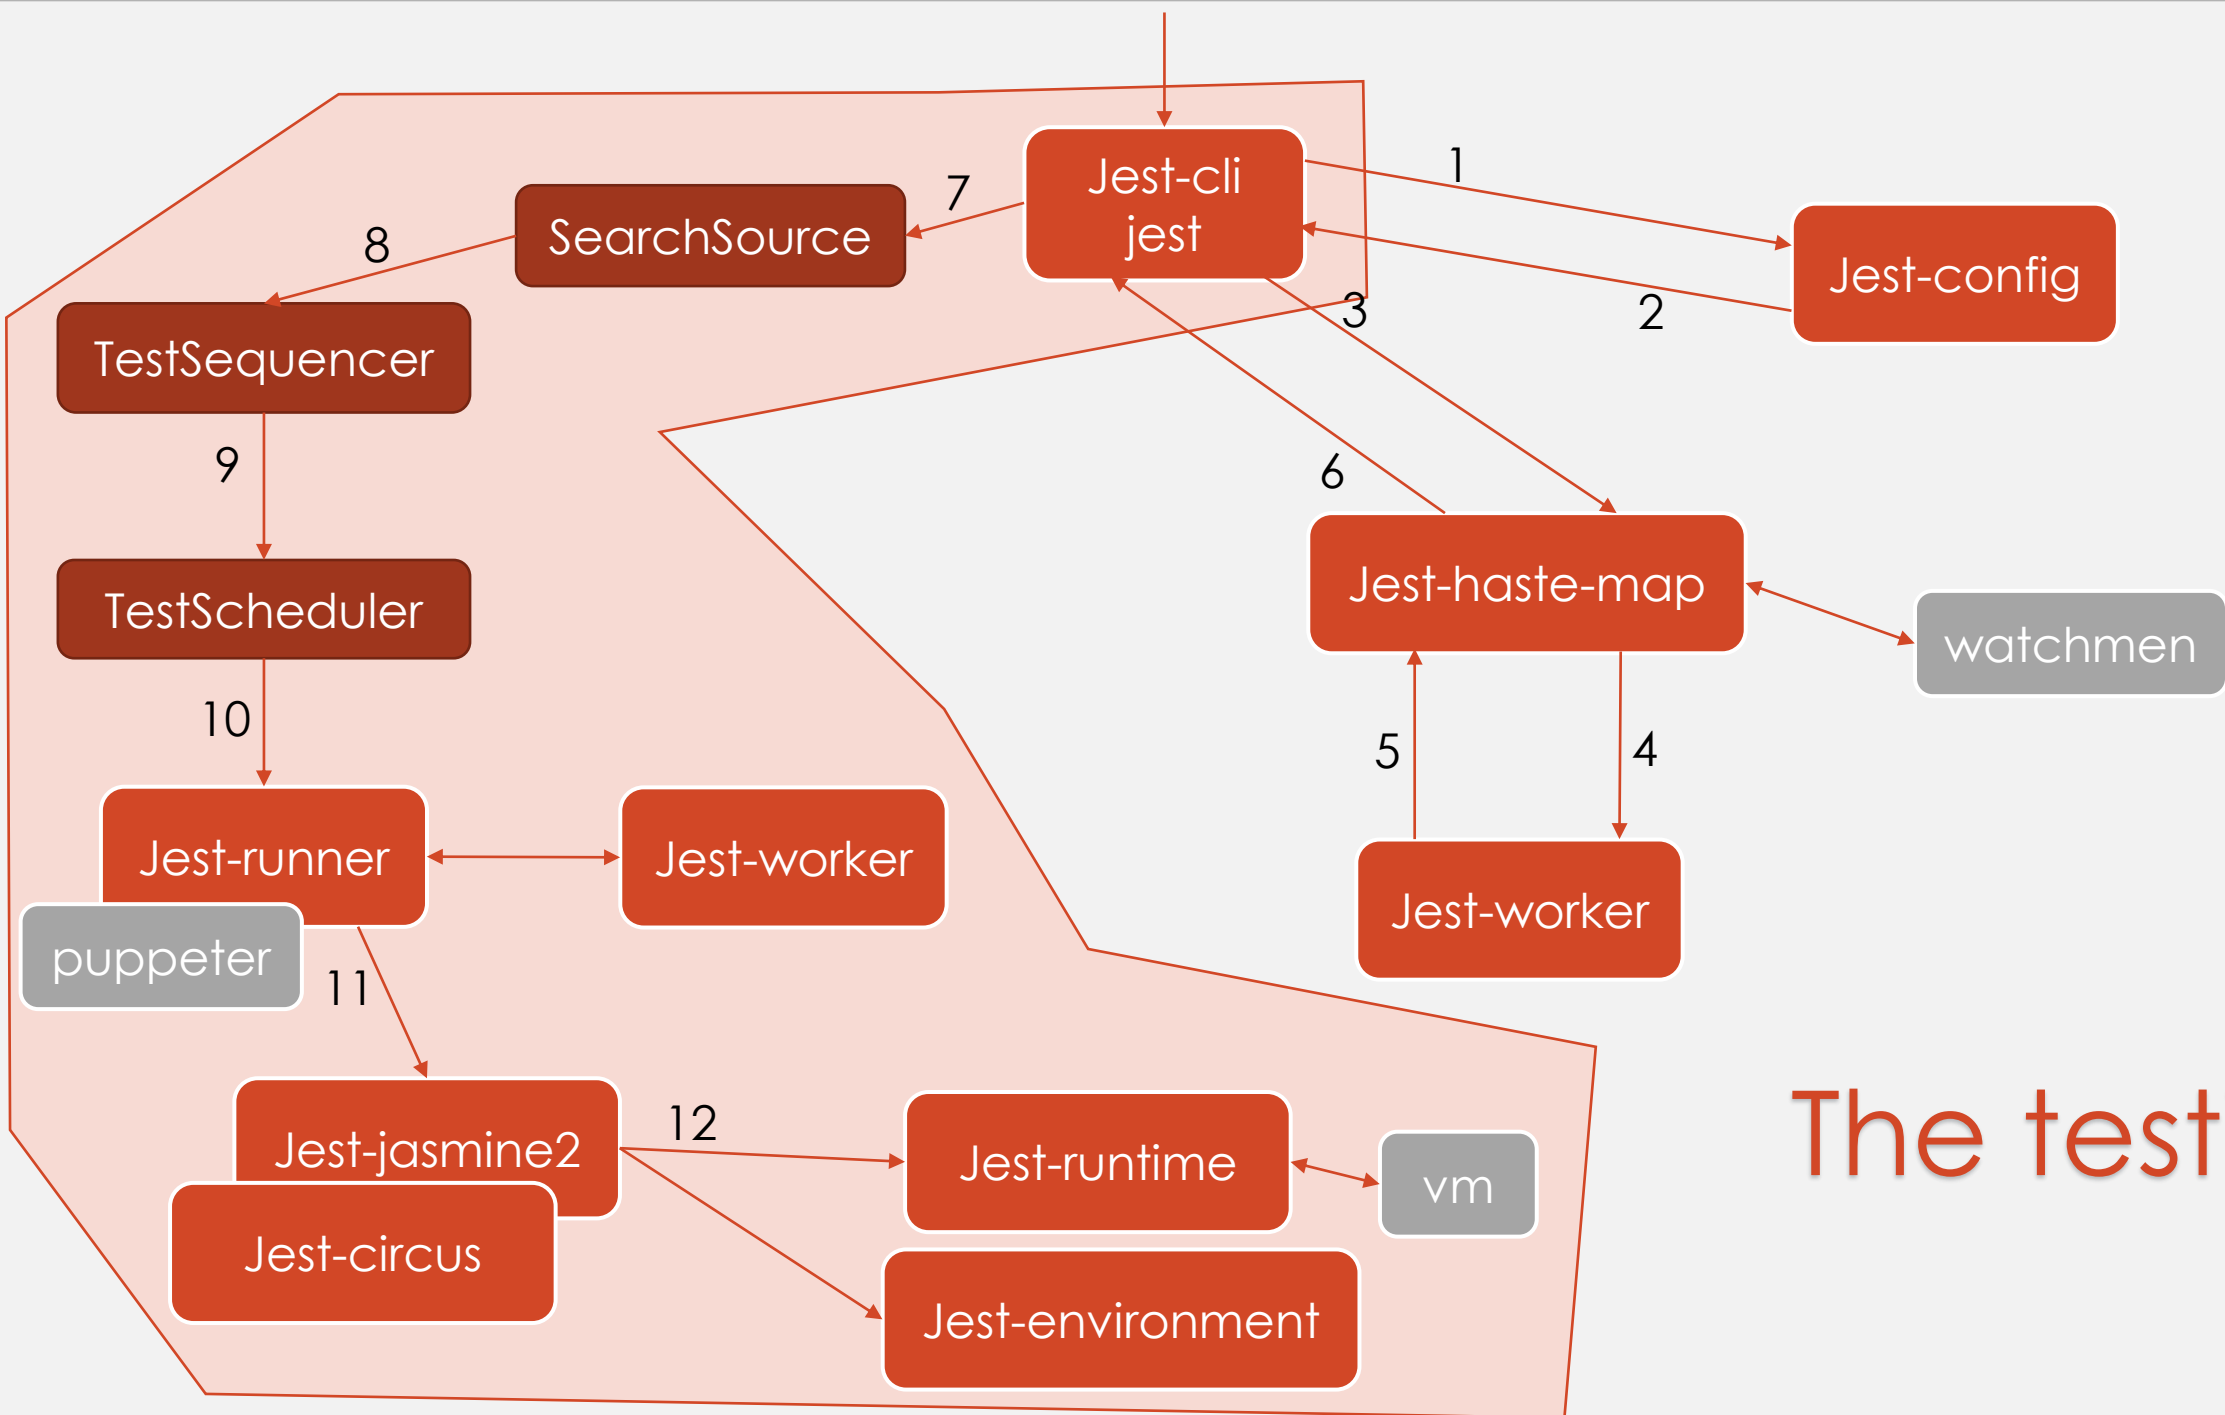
Jest-cli
jest

1

Jest-config

2

7

SearchSource

8

TestSequencer

9

TestScheduler

10

3

6

Jest-haste-map

watchmen

5

4

Jest-worker

Jest-runner

Jest-worker

puppeter

11

Jest-jasmine2

Jest-circus

12

Jest-runtime

vm

Jest-environment

The test